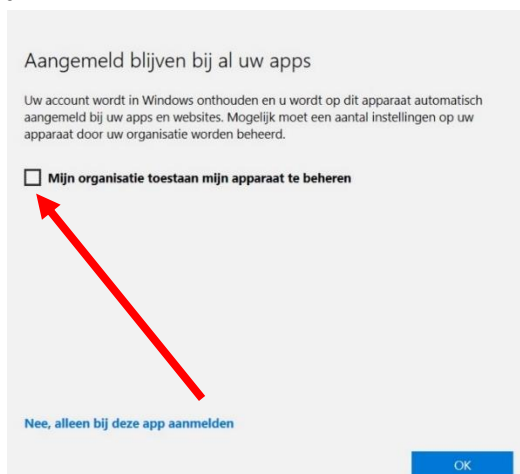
Aangemeld blijven bij al uw apps

Uw account wordt in Windows onthouden en u wordt op dit apparaat automatisch aangemeld bij uw apps en websites. Mogelijk moet een aantal instellingen op uw apparaat door uw organisatie worden beheerd.

Mijn organisatie toestaan mijn apparaat te beheren

Nee, alleen bij deze app aanmelden

OK